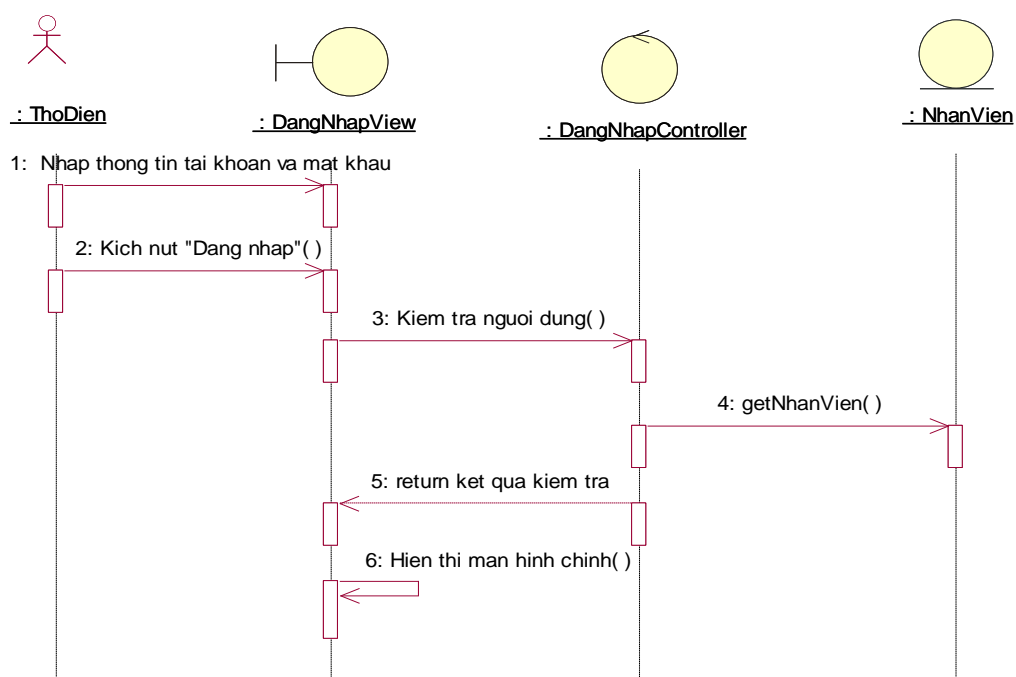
: ThoDien

: DangNhapView

: DangNhapController

: NhanVien

1: Nhap thong tin tai khoan va mat khau

2: Kich nut "Dang nhap"( )

3: Kiem tra nguoi dung( )

4: getNhanVien( )

5: return ket qua kiem tra

6: Hien thi man hinh chinh( )